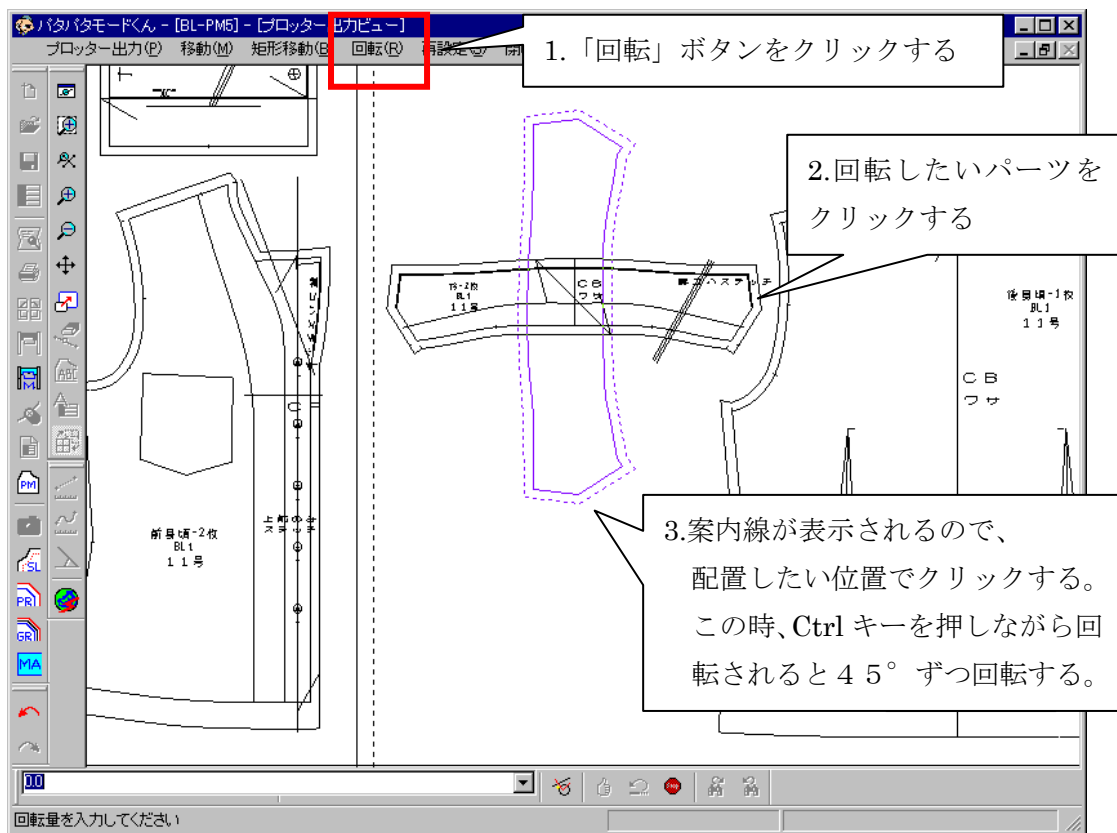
パタパタモードくん - [BL-PM5] - [プロッター出力ビュー]

プロッター出力(P)　移動(M)　矩形移動(B)　回転(R)　補設定(S)　閉

1.「回転」ボタンをクリックする

2.回転したいパーツをクリックする

衿-2枚
BL1
11号

CB
ワサ

脇ステッチ

後見頃-1枚
BL1
11号

CB
ワサ

前見頃-2枚
BL1
11号

上前のみステッチ

3.案内線が表示されるので、配置したい位置でクリックする。この時、Ctrl キーを押しながら回転されると45°ずつ回転する。

PM
SL
PR
GR
MA

0.0

回転量を入力してください